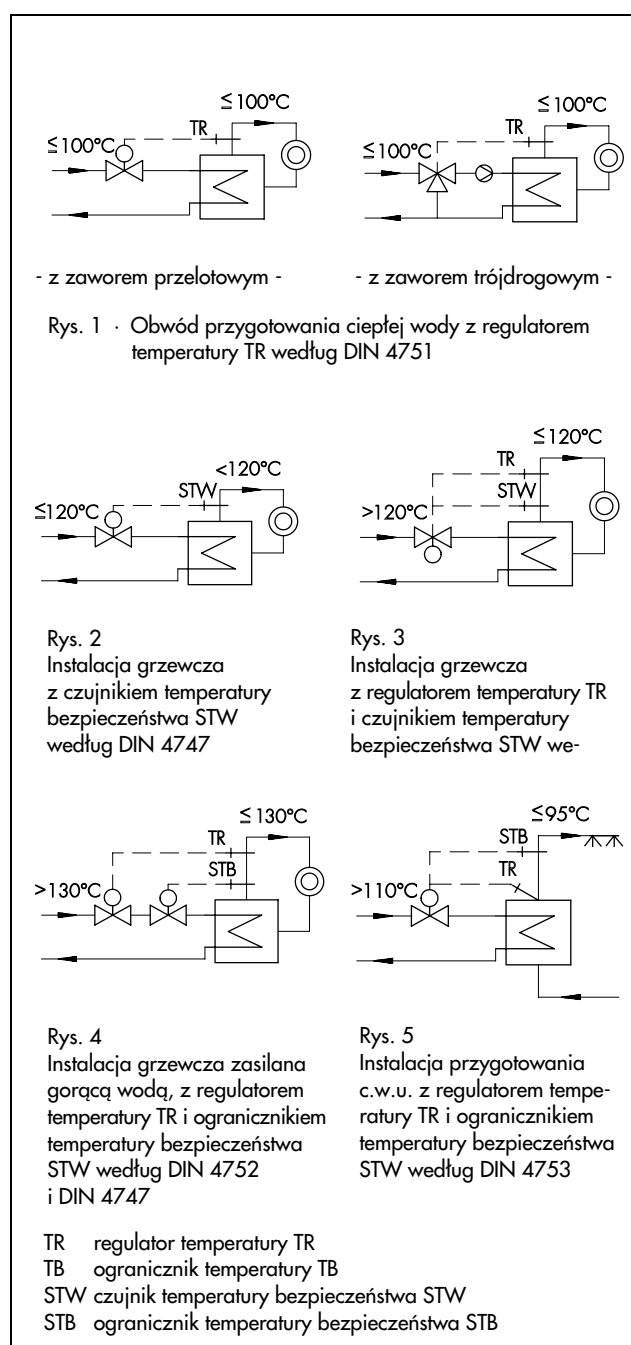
≤100°C
TR
≤100°C

≤100°C
TR
≤100°C

- z zaworem przelotowym -

- z zaworem trójdrogowym -

Rys. 1 · Obwód przygotowania ciepłej wody z regulatorem temperatury TR według DIN 4751

STW
<120°C
≤120°C

≤120°C
TR
STW
>120°C

Rys. 2
Instalacja grzewcza z czujnikiem temperatury bezpieczeństwa STW według DIN 4747

Rys. 3
Instalacja grzewcza z regulatorem temperatury TR i czujnikiem temperatury bezpieczeństwa STW we-

≤130°C
TR
STB
>130°C

≤95°C
STB
TR
>110°C

Rys. 4
Instalacja grzewcza zasilana gorącą wodą, z regulatorem temperatury TR i ogranicznikiem temperatury bezpieczeństwa STW według DIN 4752 i DIN 4747

Rys. 5
Instalacja przygotowania c.w.u. z regulatorem temperatury TR i ogranicznikiem temperatury bezpieczeństwa STW według DIN 4753

TR regulator temperatury TR
TB ogranicznik temperatury TB
STW czujnik temperatury bezpieczeństwa STW
STB ogranicznik temperatury bezpieczeństwa STB